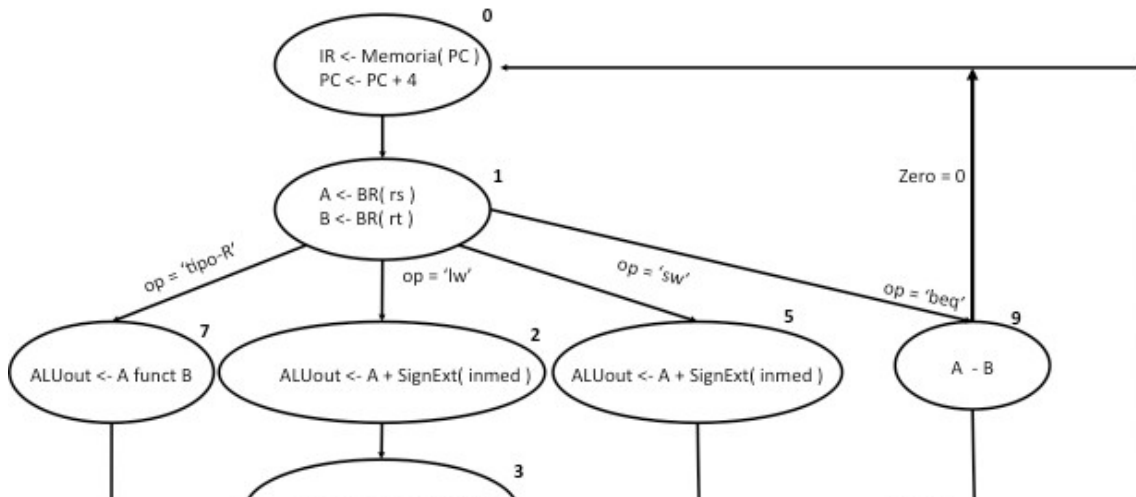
0

IR <- Memoria( PC )
PC <- PC + 4

1

A <- BR( rs )
B <- BR( rt )

Zero = 0

op = 'tipo-R'

op = 'lw'

op = 'sw'

op = 'beq'

7

ALUout <- A funct B

2

ALUout <- A + SignExt( inmed )

5

ALUout <- A + SignExt( inmed )

9

A - B

3